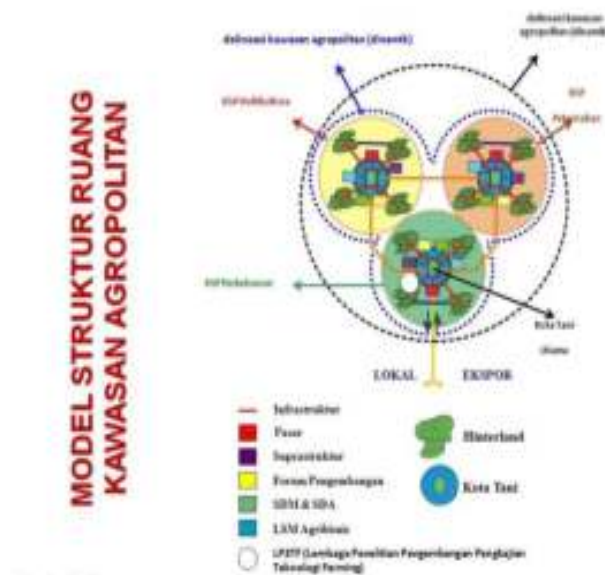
MODEL STRUKTUR RUANG KAWASAN AGROPOLITAN

delineasi kawasan agropolitan (dinamik)

delineasi kawasan agropolitan (dinamik)

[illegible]

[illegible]

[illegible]

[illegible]

Kota Tani

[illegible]

LOKAL

EKSPOR

Infrastruktur

Pasar

Suprastruktur

Forum Pengembangan

SDM & SDA

LM Agribisnis

LP2TP (Lembaga Penelitian Pengembangan Pengkajian Teknologi Pertanian)

Hinterland

Kota Tani